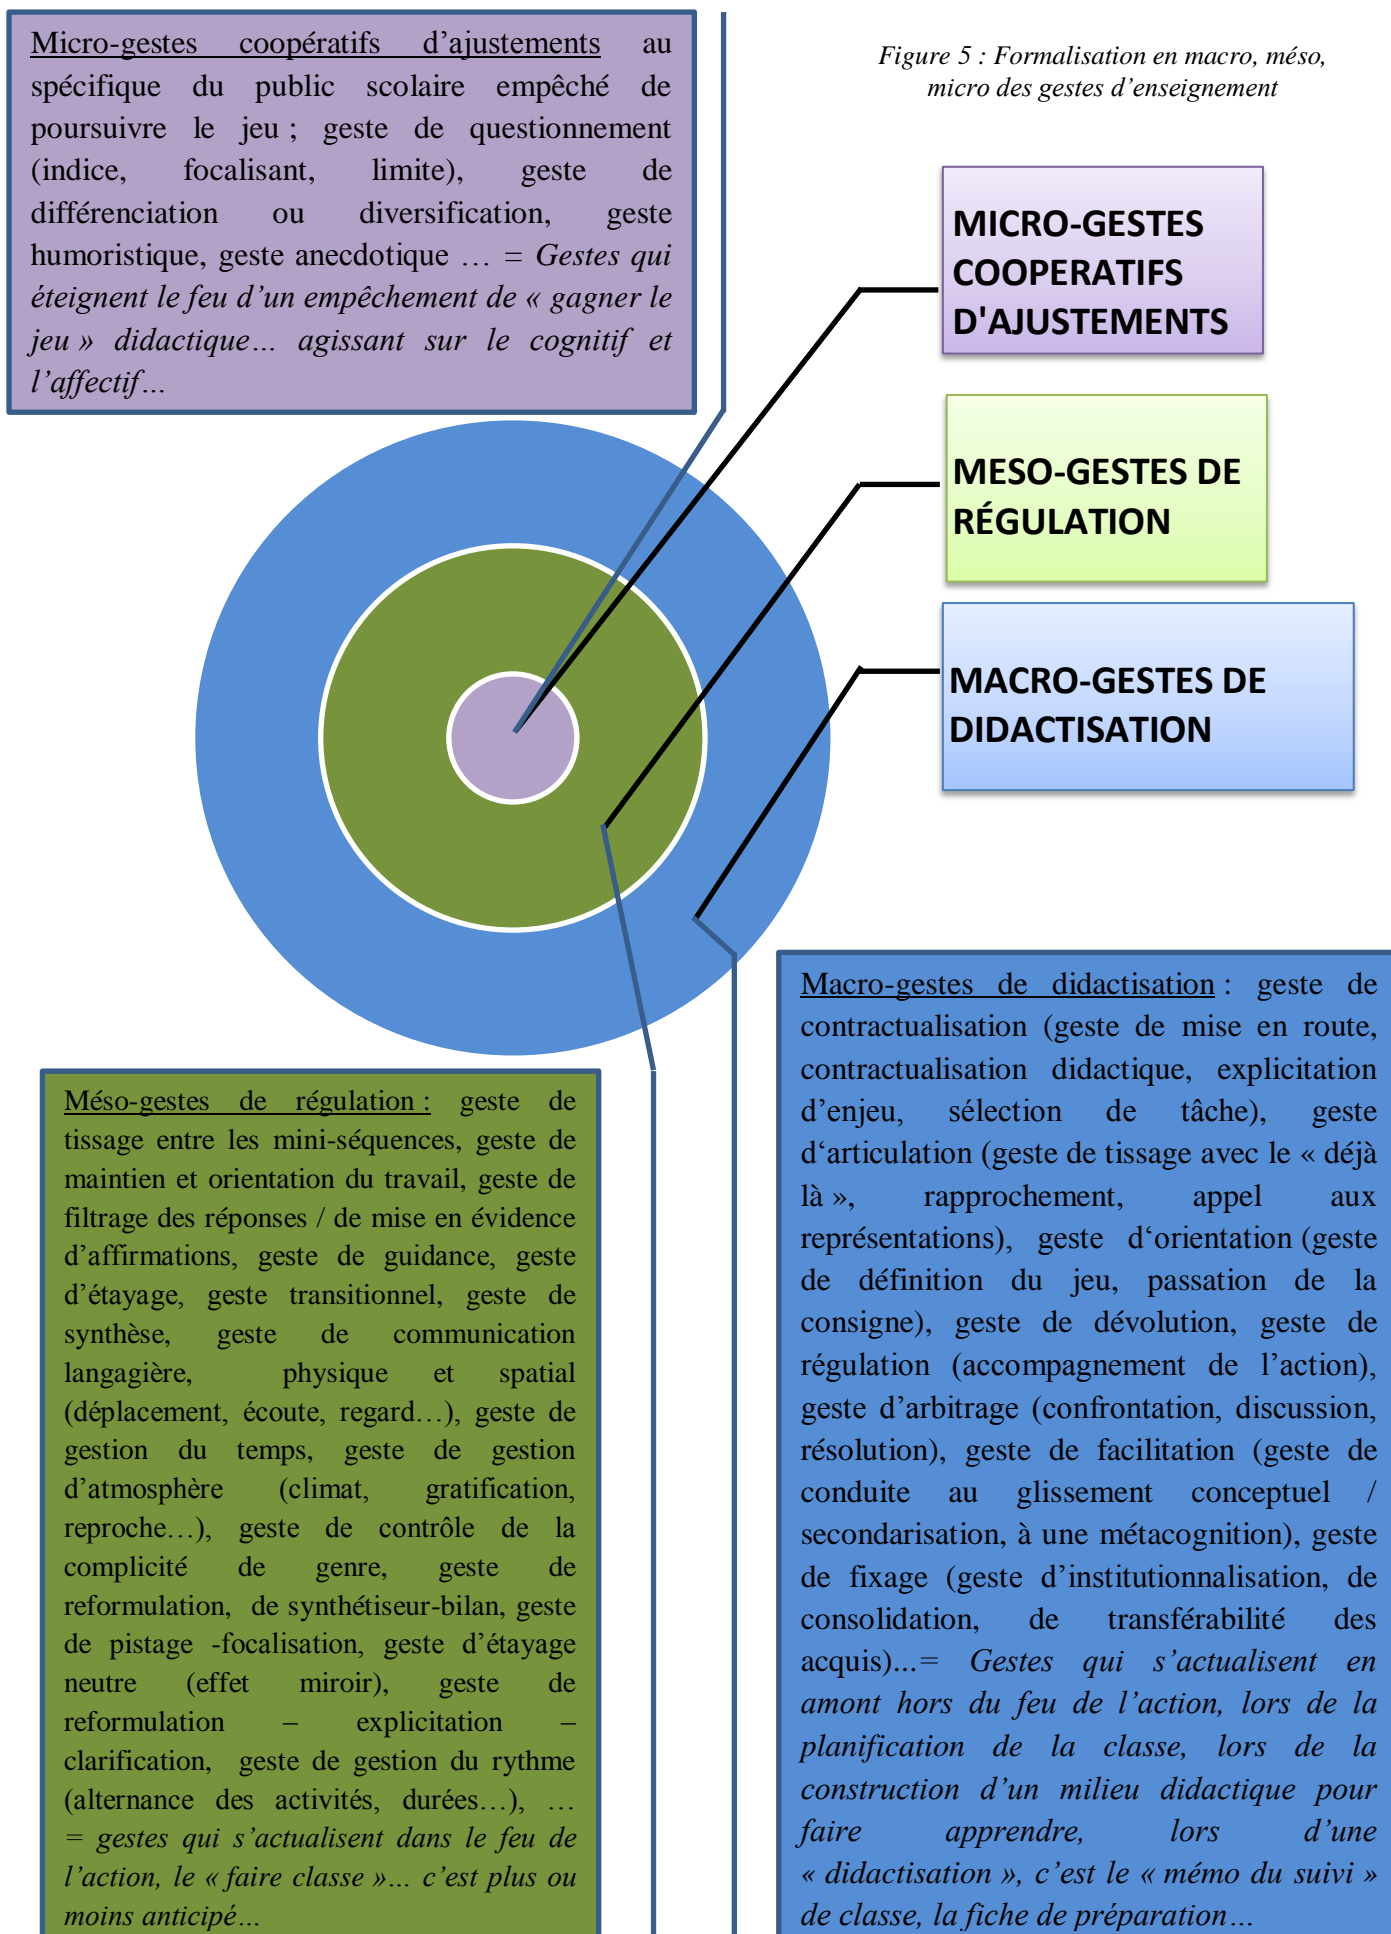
Micro-gestes coopératifs d'ajustements au spécifique du public scolaire empêché de poursuivre le jeu ; geste de questionnement (indice, focalisant, limite), geste de différenciation ou diversification, geste humoristique, geste anecdotique … = *Gestes qui éteignent le feu d'un empêchement de « gagner le jeu » didactique… agissant sur le cognitif et l'affectif…*

*Figure 5 : Formalisation en macro, méso, micro des gestes d'enseignement*

MICRO-GESTES COOPERATIFS D'AJUSTEMENTS

MESO-GESTES DE RÉGULATION

MACRO-GESTES DE DIDACTISATION

Macro-gestes de didactisation : geste de contractualisation (geste de mise en route, contractualisation didactique, explicitation d'enjeu, sélection de tâche), geste d'articulation (geste de tissage avec le « déjà là », rapprochement, appel aux représentations), geste d'orientation (geste de définition du jeu, passation de la consigne), geste de dévolution, geste de régulation (accompagnement de l'action), geste d'arbitrage (confrontation, discussion, résolution), geste de facilitation (geste de conduite au glissement conceptuel / secondarisation, à une métacognition), geste de fixage (geste d'institutionnalisation, de consolidation, de transférabilité des acquis)…= *Gestes qui s'actualisent en amont hors du feu de l'action, lors de la planification de la classe, lors de la construction d'un milieu didactique pour faire apprendre, lors d'une « didactisation », c'est le « mémo du suivi » de classe, la fiche de préparation…*

Méso-gestes de régulation : geste de tissage entre les mini-séquences, geste de maintien et orientation du travail, geste de filtrage des réponses / de mise en évidence d'affirmations, geste de guidance, geste d'étayage, geste transitionnel, geste de synthèse, geste de communication langagière, physique et spatial (déplacement, écoute, regard…), geste de gestion du temps, geste de gestion d'atmosphère (climat, gratification, reproche…), geste de contrôle de la complicité de genre, geste de reformulation, de synthétiseur-bilan, geste de pistage -focalisation, geste d'étayage neutre (effet miroir), geste de reformulation – explicitation – clarification, geste de gestion du rythme (alternance des activités, durées…), … = *gestes qui s'actualisent dans le feu de l'action, le « faire classe »… c'est plus ou moins anticipé…*